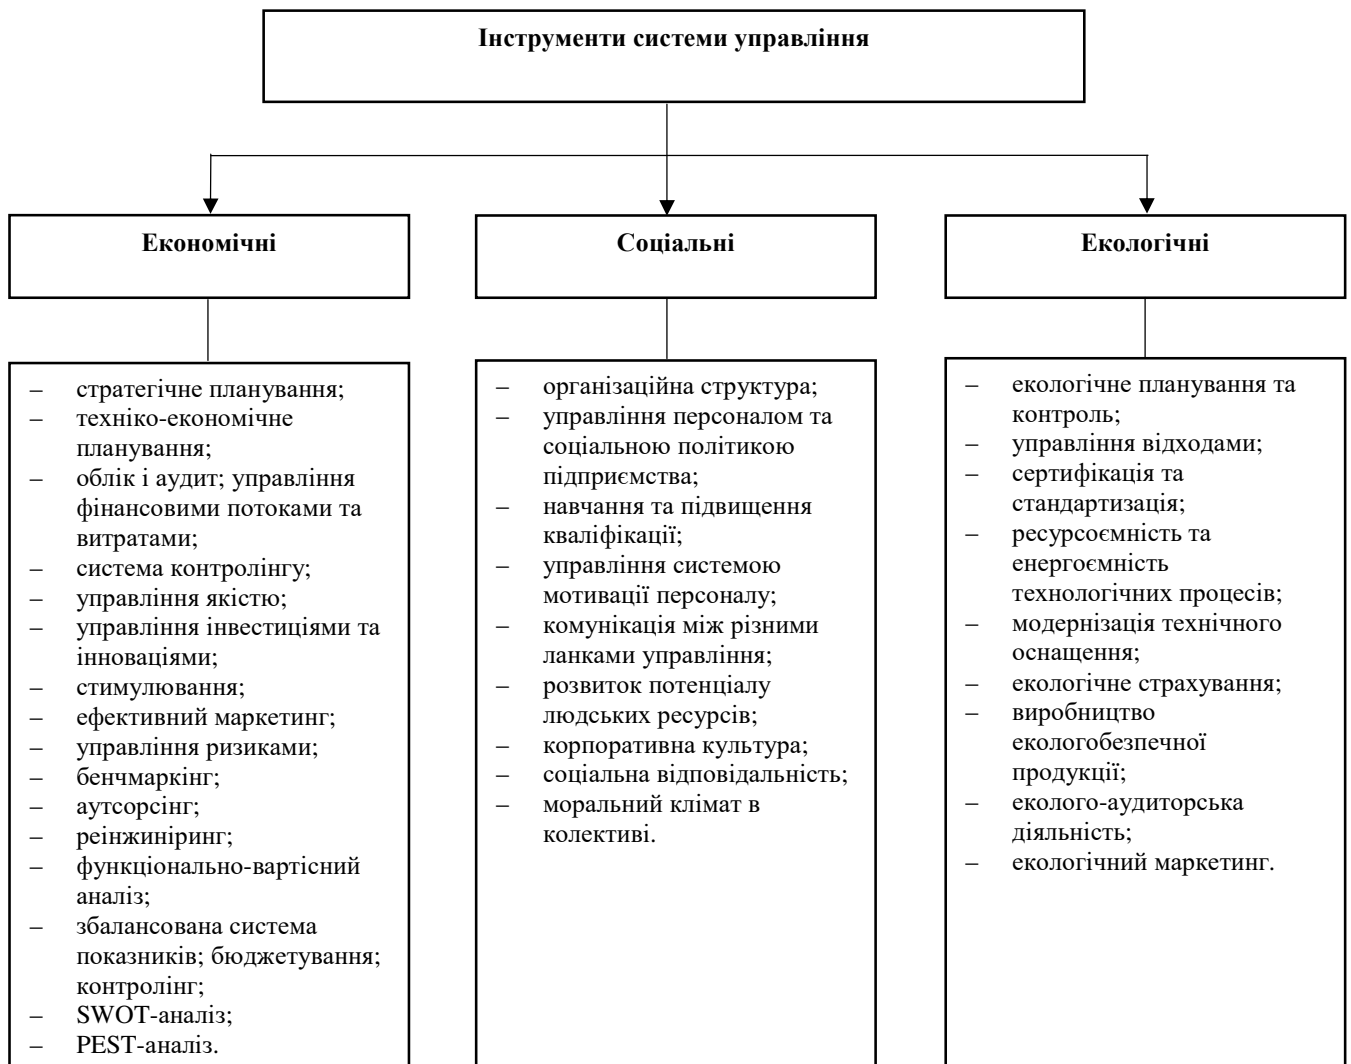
Інструменти системи управління

Економічні

– стратегічне планування;
– техніко-економічне планування;
– облік і аудит; управління фінансовими потоками та витратами;
– система контролінгу;
– управління якістю;
– управління інвестиціями та інноваціями;
– стимулювання;
– ефективний маркетинг;
– управління ризиками;
– бенчмаркінг;
– аутсорсінг;
– реінжиніринг;
– функціонально-вартісний аналіз;
– збалансована система показників; бюджетування; контролінг;
– SWOT-аналіз;
– PEST-аналіз.

Соціальні

– організаційна структура;
– управління персоналом та соціальною політикою підприємства;
– навчання та підвищення кваліфікації;
– управління системою мотивації персоналу;
– комунікація між різними ланками управління;
– розвиток потенціалу людських ресурсів;
– корпоративна культура;
– соціальна відповідальність;
– моральний клімат в колективі.

Екологічні

– екологічне планування та контроль;
– управління відходами;
– сертифікація та стандартизація;
– ресурсоємність та енергоємність технологічних процесів;
– модернізація технічного оснащення;
– екологічне страхування;
– виробництво екологобезпечної продукції;
– еколого-аудиторська діяльність;
– екологічний маркетинг.